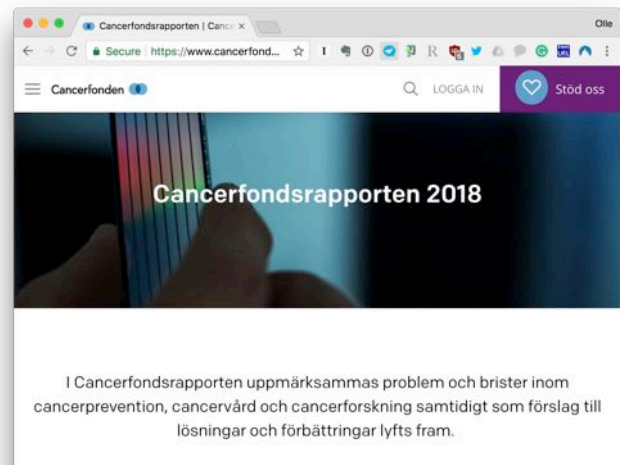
Cancerfondsrapporten | Canc ×

Olle

Secure https://www.cancerfond...

Cancerfonden

LOGGA IN

Stöd oss

Cancerfondsrapporten 2018

I Cancerfondsrapporten uppmärksammas problem och brister inom cancerprevention, cancervård och cancerforskning samtidigt som förslag till lösningar och förbättringar lyfts fram.